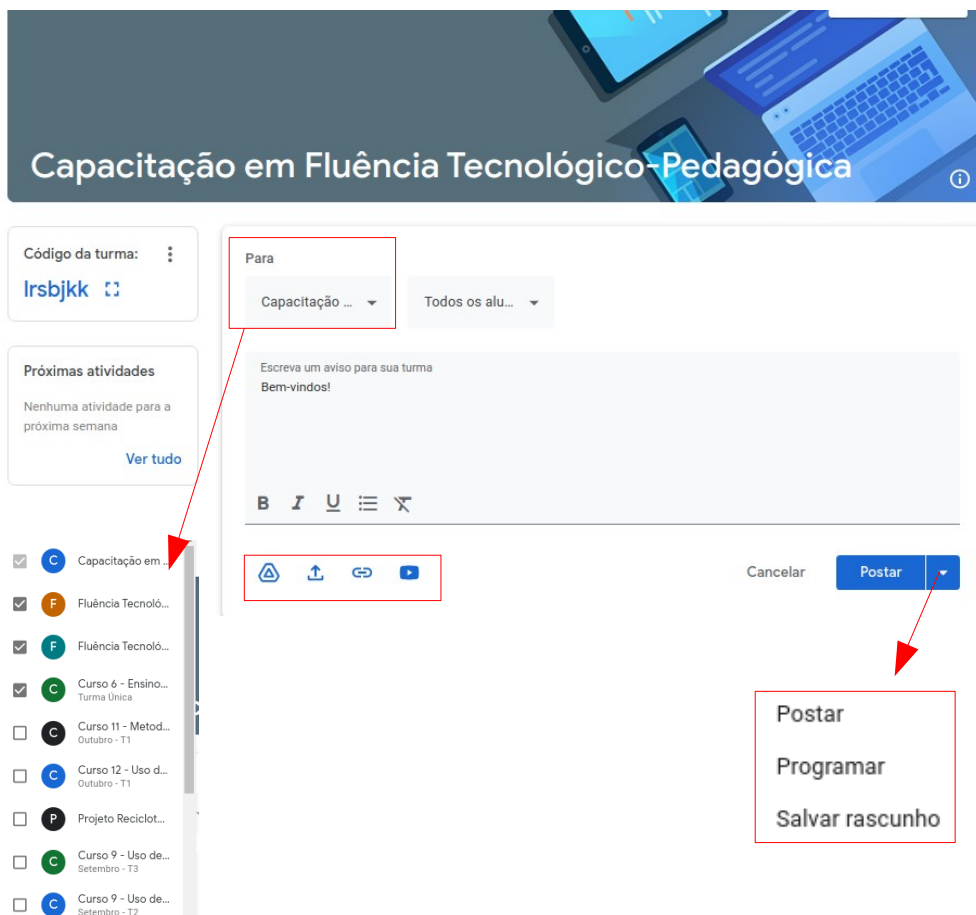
Capacitação em Fluência Tecnológico-Pedagógica

Código da turma:
lrsbjkk

Próximas atividades
Nenhuma atividade para a próxima semana
Ver tudo

C Capacitação em ...
F Fluência Tecnoló...
F Fluência Tecnoló...
C Curso 6 - Ensino...
Turma Única
C Curso 11 - Metod...
Outubro - T1
C Curso 12 - Uso d...
Outubro - T1
P Projeto Reciclot...
C Curso 9 - Uso de...
Setembro - T3
C Curso 9 - Uso de...
Setembro - T2

Para
Capacitação ...
Todos os alu...

Escreva um aviso para sua turma
Bem-vindos!

B I U

Cancelar
Postar

Postar
Programar
Salvar rascunho